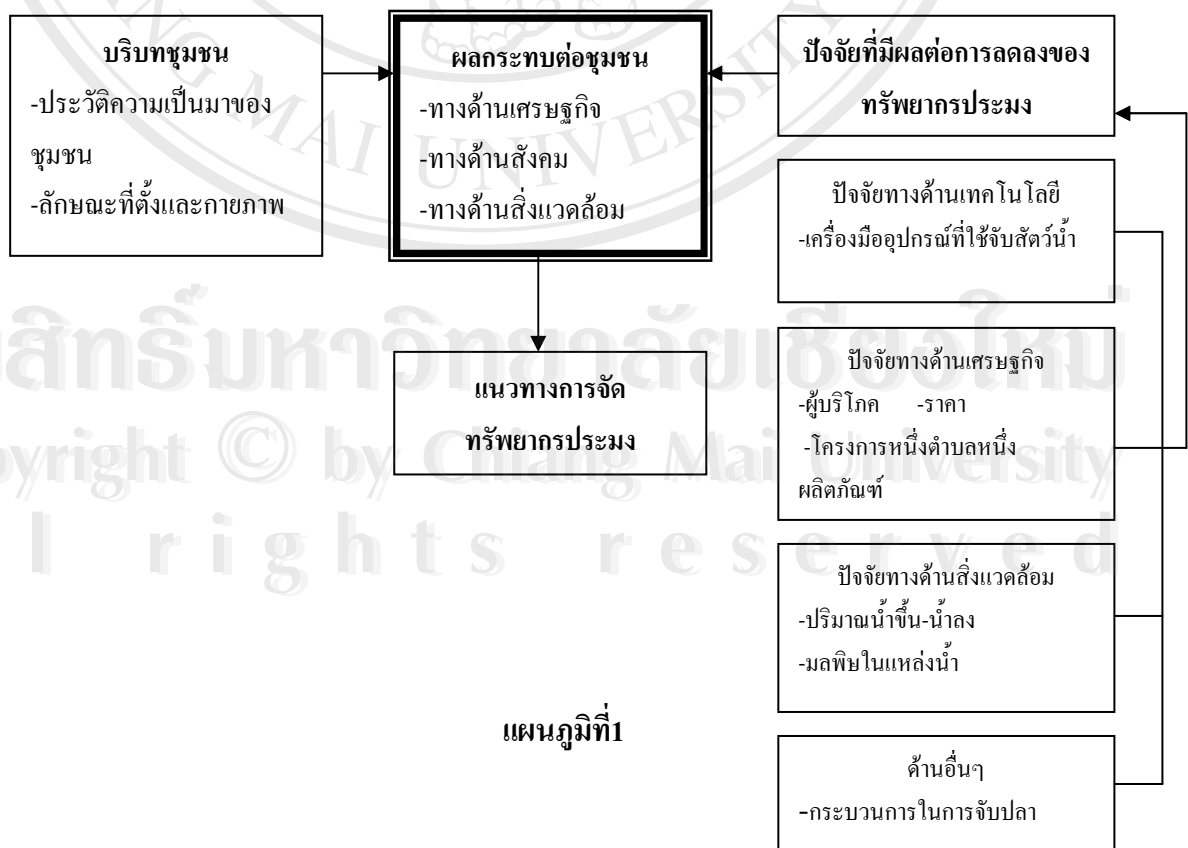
บริบทชุมชน
-ประวัติความเป็นมาของชุมชน
-ลักษณะที่ตั้งและกายภาพ

ผลกระทบต่อชุมชน
-ทางด้านเศรษฐกิจ
-ทางด้านสังคม
-ทางด้านสิ่งแวดล้อม

ปัจจัยที่มีผลต่อการลดลงของทรัพยากรประมง

ปัจจัยทางด้านเทคโนโลยี
-เครื่องมืออุปกรณ์ที่ใช้จับสัตว์น้ำ

แนวทางการจัดทรัพยากรประมง

ปัจจัยทางด้านเศรษฐกิจ
-ผู้บริโภค -ราคา
-โครงการหนึ่งตำบลหนึ่งผลิตภัณฑ์

ปัจจัยทางด้านสิ่งแวดล้อม
-ปริมาณน้ำขึ้น-น้ำลง
-มลพิษในแหล่งน้ำ

แผนภูมิที่1

ด้านอื่นๆ
-กระบวนการในการจับปลา

ลิขสิทธิ์มหาวิทยาลัยเชียงใหม่
Copyright © by Chiang Mai University
All rights reserved